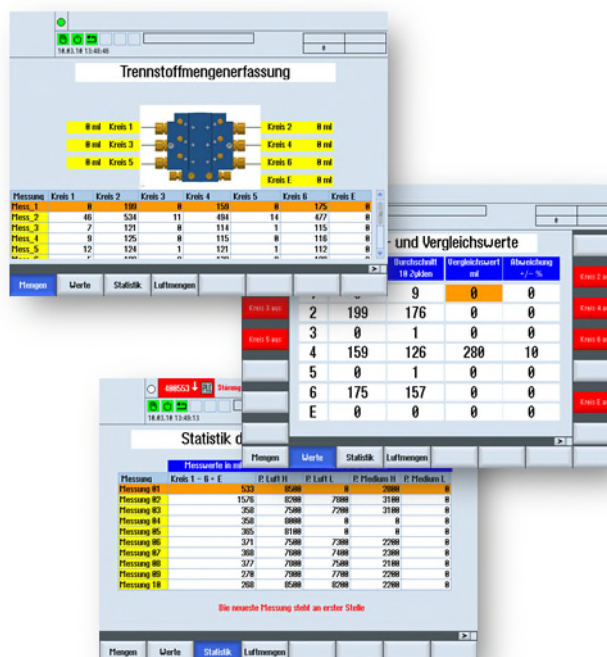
18.03.10 13:48:45

Trennstoffmengenerfassung

| 0 ml | Kreis 1 |
|---|---|
| 0 ml | Kreis 3 |
| 0 ml | Kreis 5 |

| Kreis 2 | 0 ml |
|---|---|
| Kreis 4 | 0 ml |
| Kreis 6 | 0 ml |
| Kreis E | 0 ml |

| Messung | Kreis 1 | Kreis 2 | Kreis 3 | Kreis 4 | Kreis 5 | Kreis 6 | Kreis E |
|---|---|---|---|---|---|---|---|
| Mess_1 | 0 | 199 | 0 | 159 | 0 | 175 | 0 |
| Mess_2 | 46 | 534 | 11 | 494 | 14 | 477 | 0 |
| Mess_3 | 7 | 121 | 0 | 114 | 1 | 115 | 0 |
| Mess_4 | 9 | 125 | 0 | 115 | 0 | 116 | 0 |
| Mess_5 | 12 | 124 | 1 | 121 | 1 | 112 | 0 |

Mengen | Werte | Statistik | Luftmengen

und Vergleichswerte

| | | Durchschnitt 10 Zyklen | Vergleichswert ml | Abweichung +/- % |
|---|---|---|---|---|
| 1 | | 9 | 0 | 0 |
| 2 | 199 | 176 | 0 | 0 |
| 3 | 0 | 1 | 0 | 0 |
| 4 | 159 | 126 | 280 | 10 |
| 5 | 0 | 1 | 0 | 0 |
| 6 | 175 | 157 | 0 | 0 |
| E | 0 | 0 | 0 | 0 |

Kreis 3 aus
Kreis 5 aus
Kreis 2 aus
Kreis 4 aus
Kreis 6 aus
Kreis E aus

Mengen | Werte | Statistik | Luftmengen

000553 Störung
18.03.10 13:49:13

Statistik d

Messwerte in ml

| Messung | Kreis 1 - 6 + E | P. Luft H | P. Luft L | P. Medium H | P. Medium L |
|---|---|---|---|---|---|
| Messung #1 | 533 | 8500 | 0 | 2800 | 0 |
| Messung #2 | 1576 | 8200 | 7800 | 3100 | 0 |
| Messung #3 | 358 | 7500 | 7200 | 3100 | 0 |
| Messung #4 | 358 | 8000 | 0 | 0 | 0 |
| Messung #5 | 365 | 8100 | 0 | 0 | 0 |
| Messung #6 | 371 | 7500 | 7300 | 2200 | 0 |
| Messung #7 | 368 | 7600 | 7400 | 2300 | 0 |
| Messung #8 | 377 | 7800 | 7500 | 2100 | 0 |
| Messung #9 | 270 | 7900 | 7700 | 2200 | 0 |
| Messung 10 | 268 | 8500 | 8200 | 2800 | 0 |

Die neueste Messung steht an erster Stelle

Mengen | Werte | Statistik | Luftmengen